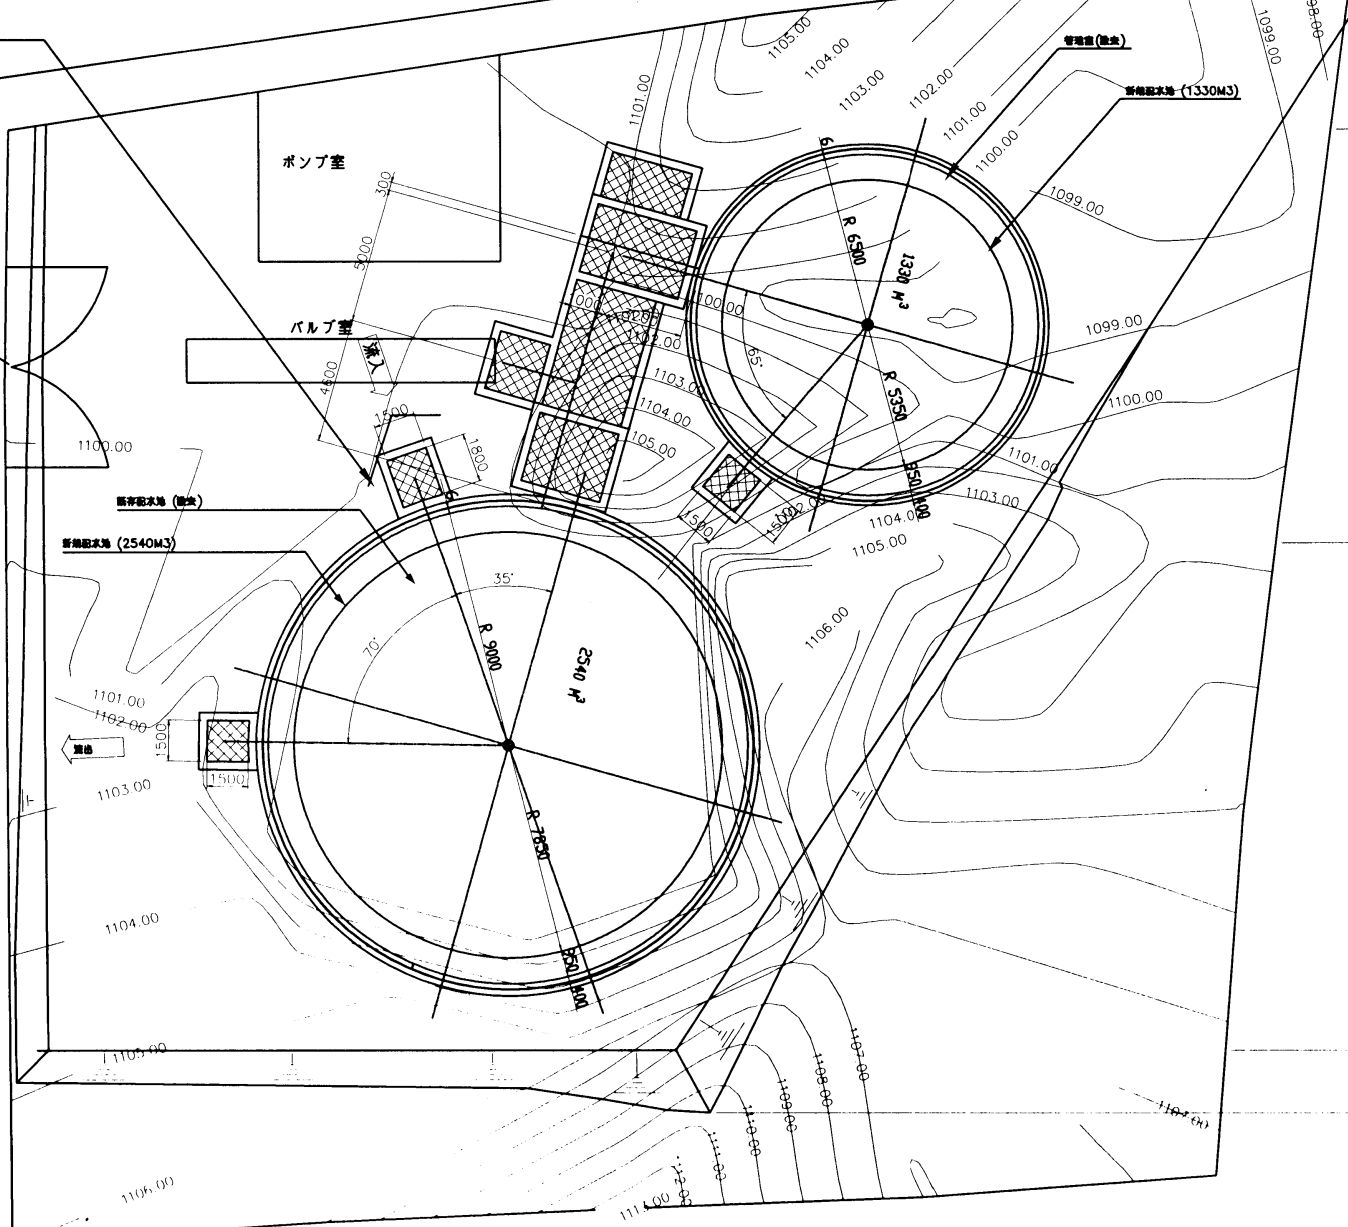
ポンプ室

バルブ室

流入

管理室(既存)

新規配水池(1330M3)

既存配水池(既存)

新規配水池(2540M3)

流出

1330 $M^3$

2540 $M^3$

R 6500

R 5350

R 9000

R 7830

850 400

850 400

65°

35°

70°

300

5000

4600

1500

1800

1500

1500

1500

1500

1000

1105.00

1104.00

1103.00

1102.00

1101.00

1100.00

1099.00

1098.00

1099.00

1099.00

1100.00

1101.00

1103.00

1104.00

1105.00

1106.00

1100.00

1102.00

1103.00

1104.00

105.00

1100.00

1101.00

1102.00

1103.00

1104.00

1105.00

1106.00

1107.00

1108.00

1109.00

1110.00

1111.00

1112.00

1110.00

1101.00

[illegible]